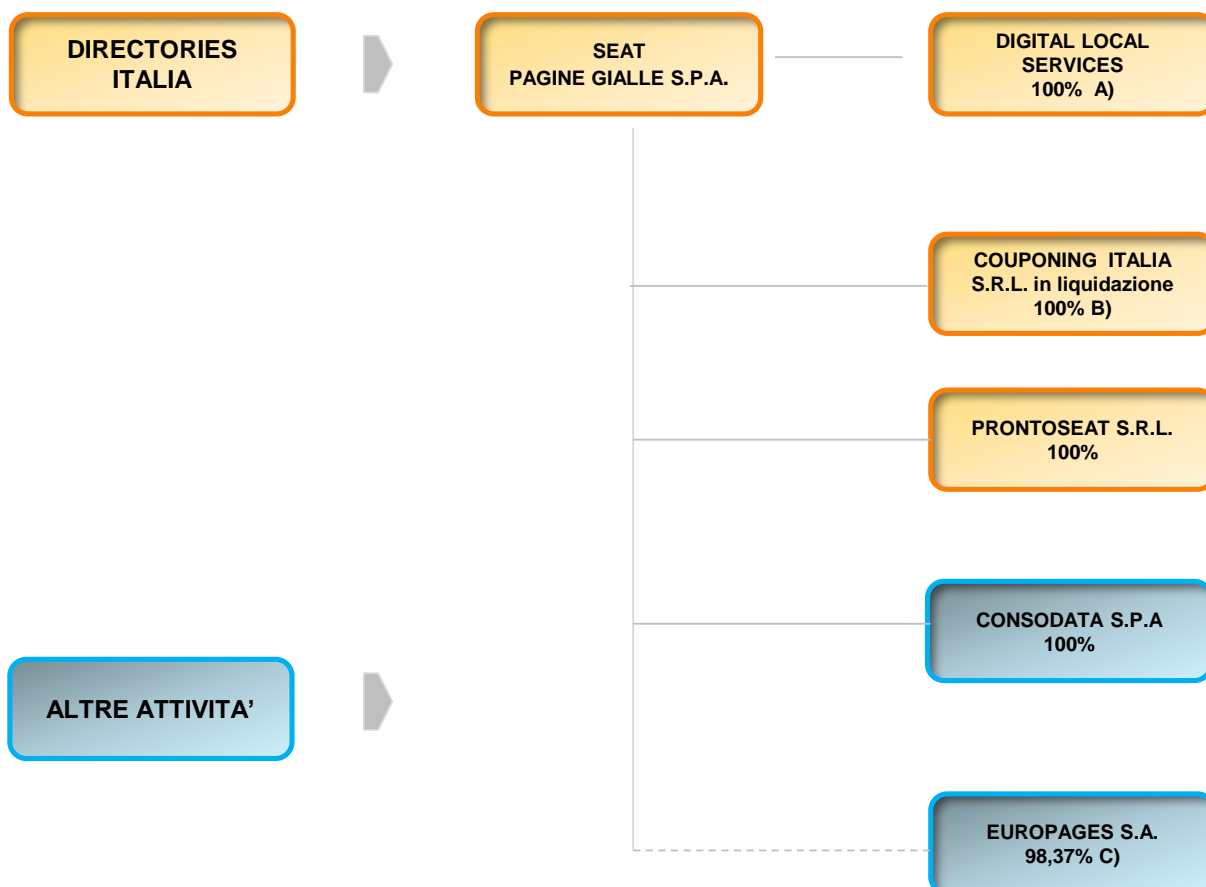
DIRECTORIES ITALIA

SEAT PAGINE GIALLE S.P.A.

DIGITAL LOCAL SERVICES 100% A)

COUPONING ITALIA S.R.L. in liquidazione 100% B)

PRONTOSEAT S.R.L. 100%

CONSODATA S.P.A 100%

ALTRE ATTIVITA'

EUROPAGES S.A. 98,37% C)